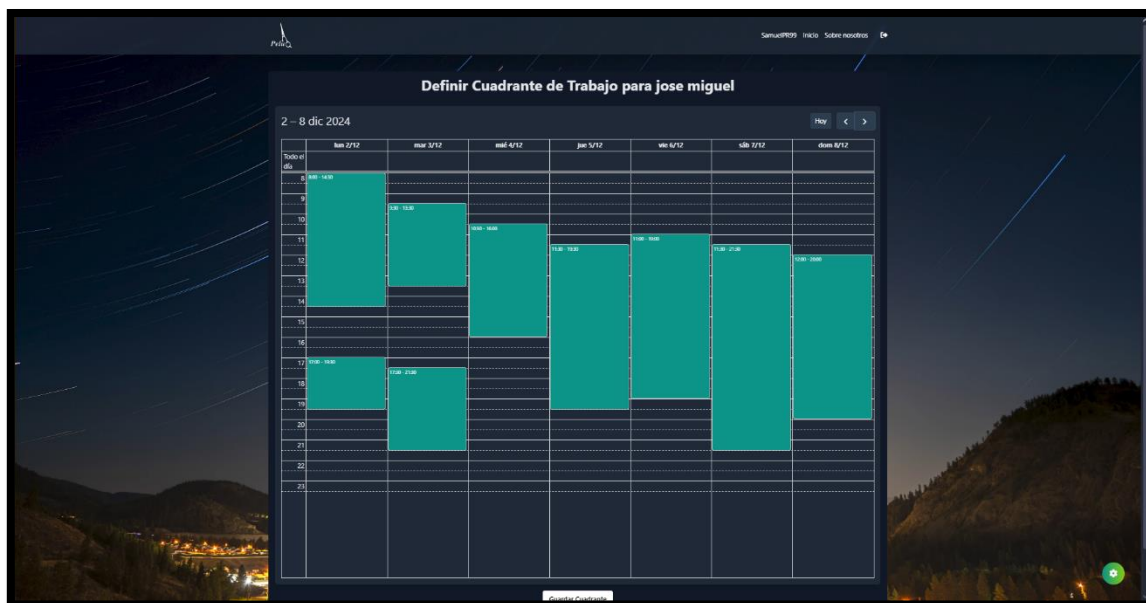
Pelu

SamuelPR99 Inicio Sobre nosotros

Definir Cuadrante de Trabajo para jose miguel

2 – 8 dic 2024

Hoy < >

| | lun 2/12 | mar 3/12 | mié 4/12 | jue 5/12 | vie 6/12 | sáb 7/12 | dom 8/12 |
|---|---|---|---|---|---|---|---|
| Todo el día | | | | | | | |

8 9 10 11 12 13 14 15 16 17 18 19 20 21 22 23

8:00 - 14:30
9:30 - 13:30
10:30 - 16:00
11:30 - 19:30
11:00 - 19:00
11:30 - 21:30
12:00 - 20:00
17:00 - 19:30
17:30 - 21:30

Guardar Cuadrante